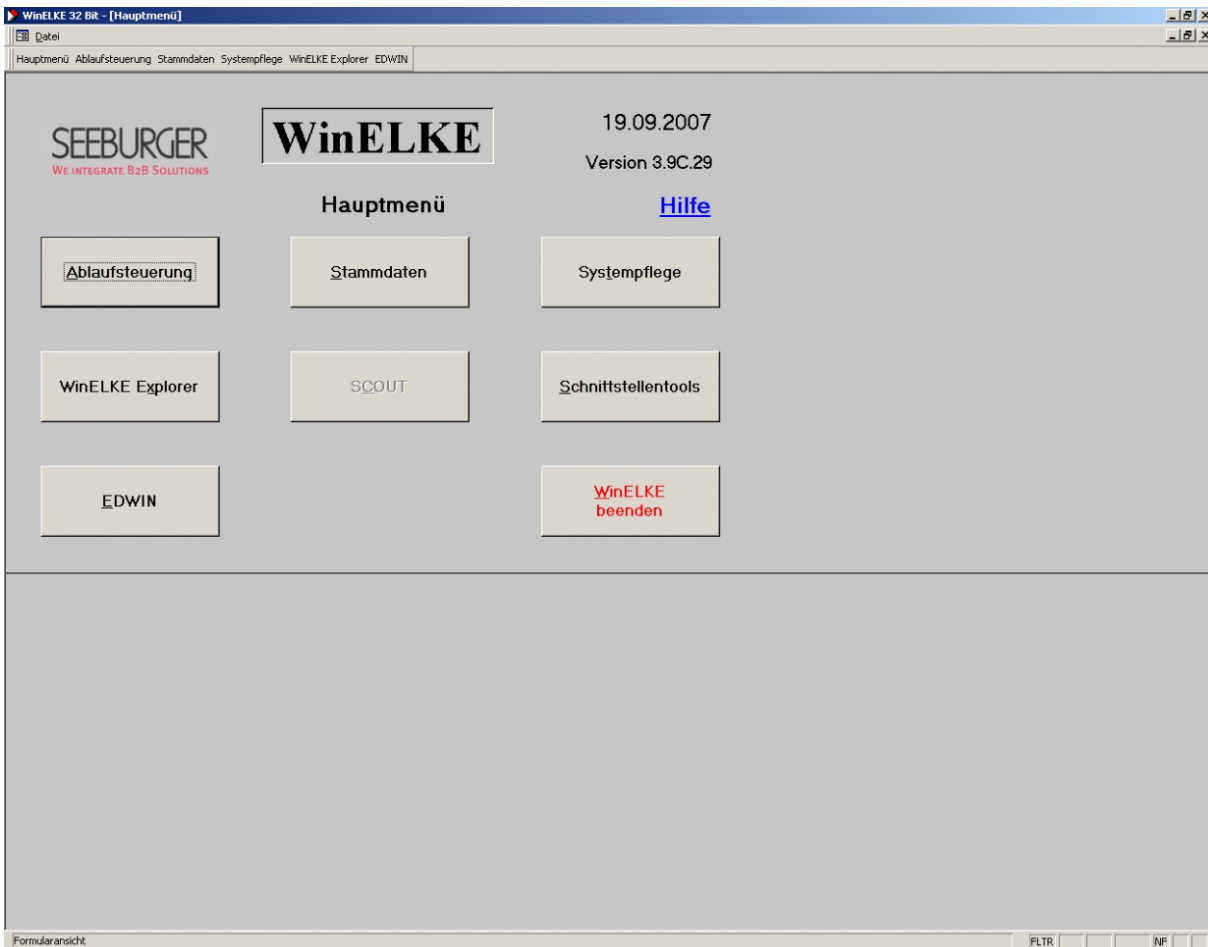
WinELKE 32 Bit - [Hauptmenü]

Datei

Hauptmenü Ablaufsteuerung Stammdaten Systempflege WinELKE Explorer EDWIN

SEEBURGER
WE INTEGRATE B2B SOLUTIONS

WinELKE

19.09.2007

Version 3.9C.29

Hauptmenü

Hilfe

Ablaufsteuerung

Stammdaten

Systempflege

WinELKE Explorer

SCOUT

Schnittstellentools

EDWIN

WinELKE beenden

Formularansicht

FLTR

NF